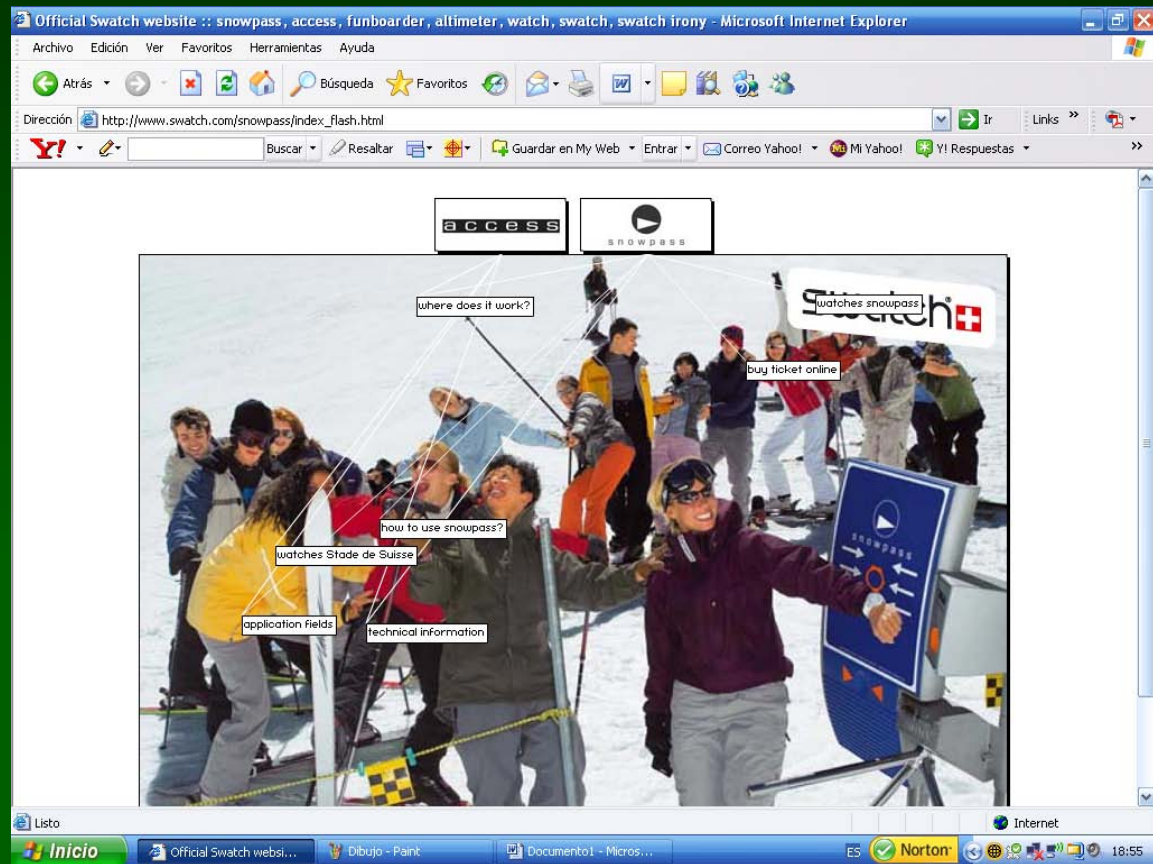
Official Swatch website :: snowpass, access, funboarder, altimeter, watch, swatch, swatch irony - Microsoft Internet Explorer

Archivo Edición Ver Favoritos Herramientas Ayuda

Atrás Búsqueda Favoritos

Dirección http://www.swatch.com/snowpass/index_flash.html Ir Links »

Buscar Resaltar Guardar en My Web Entrar Correo Yahoo! Mi Yahoo! Y! Respuestas

access

snowpass

where does it work?

watches snowpass

Swatch

buy ticket online

how to use snowpass?

watches Stade de Suisse

application fields

technical information

snowpass

Listo

Internet

Inicio Official Swatch websi... Dibujo - Paint Documento1 - Micros... ES Norton 18:55